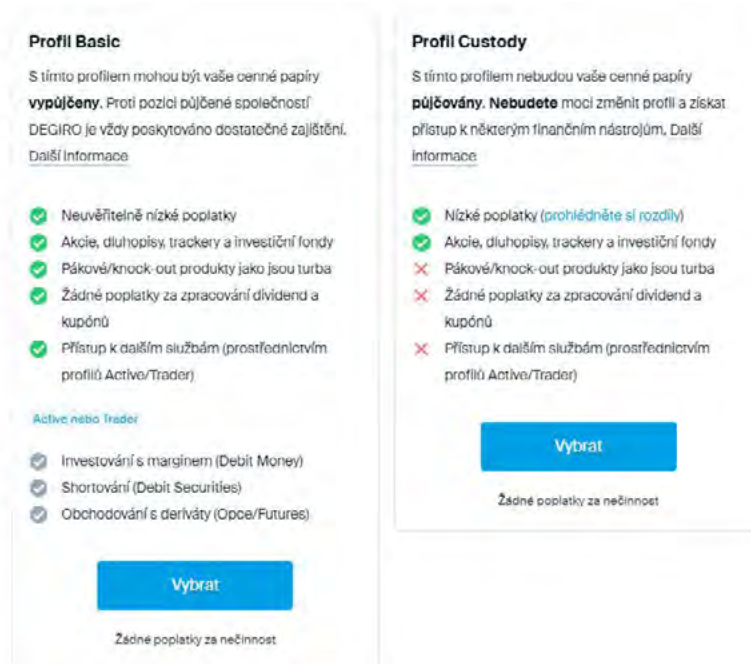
Profil Basic

S tímto profilem mohou být vaše cenné papíry **vypůjčeny**. Proti pozici půjčené společnosti DEGIRO je vždy poskytováno dostatečné zajištění. Další informace

Neuvěřitelně nízké poplatky
Akcie, dluhopisy, trackery a investiční fondy
Pákové/knock-out produkty jako jsou turba
Žádné poplatky za zpracování dividend a kupónů
Přístup k dalším službám (prostřednictvím profilů Active/Trader)

Active nebo Trader

Investování s marginem (Debit Money)
Shortování (Debit Securities)
Obchodování s deriváty (Opce/Futures)

Vybrat

Žádné poplatky za nečinnost

Profil Custody

S tímto profilem nebudou vaše cenné papíry **půjčovány**. **Nebudete** moci změnit profil a získat přístup k některým finančním nástrojům. Další informace

Nízké poplatky (prohlédněte si rozdíly)
Akcie, dluhopisy, trackery a investiční fondy
Pákové/knock-out produkty jako jsou turba
Žádné poplatky za zpracování dividend a kupónů
Přístup k dalším službám (prostřednictvím profilů Active/Trader)

Vybrat

Žádné poplatky za nečinnost